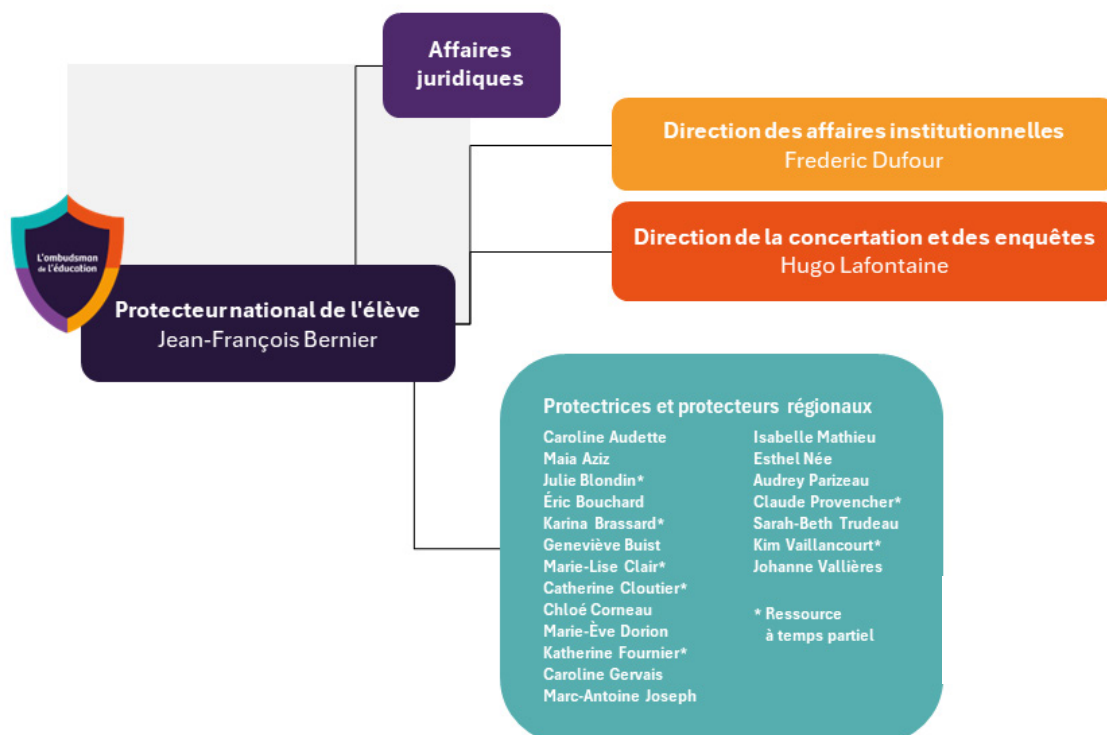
Affaires juridiques

Direction des affaires institutionnelles
Frederic Dufour

Direction de la concertation et des enquêtes
Hugo Lafontaine

L'ombudsman de l'éducation

Protecteur national de l'élève
Jean-François Bernier

Protectrices et protecteurs régionaux

Caroline Audette
Maia Aziz
Julie Blondin*
Éric Bouchard
Karina Brassard*
Geneviève Buist
Marie-Lise Clair*
Catherine Cloutier*
Chloé Corneau
Marie-Ève Dorion
Katherine Fournier*
Caroline Gervais
Marc-Antoine Joseph

Isabelle Mathieu
Esthel Née
Audrey Parizeau
Claude Provencher*
Sarah-Beth Trudeau
Kim Vaillancourt*
Johanne Vallières

* Ressource à temps partiel